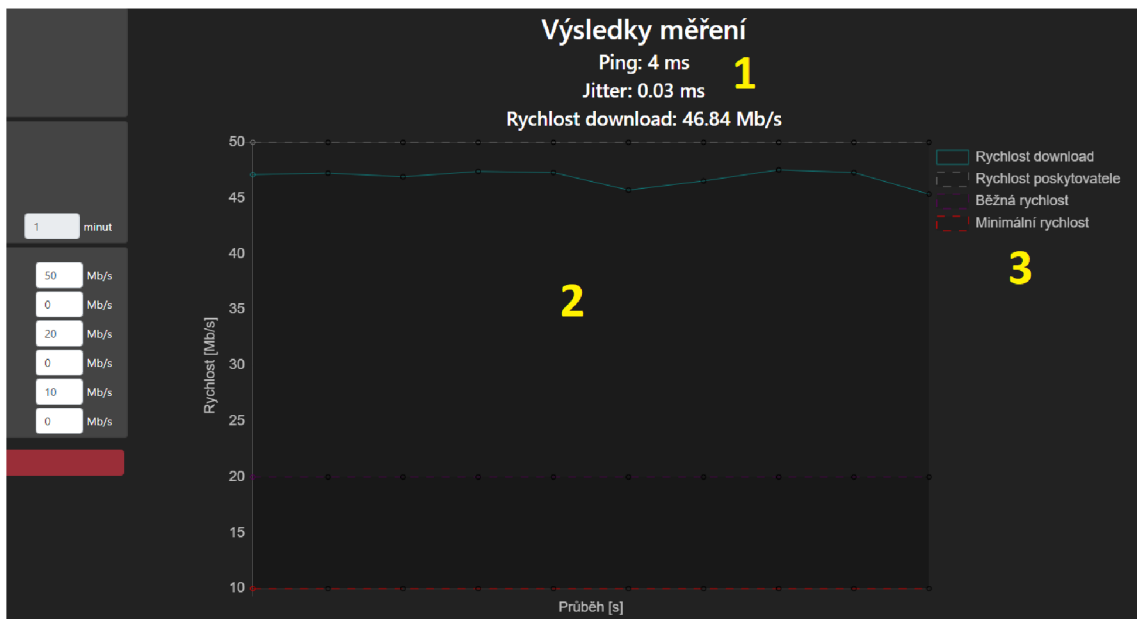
Výsledky měření
Ping: 4 ms
Jitter: 0.03 ms
Rychlost download: 46.84 Mb/s

1

1 minut

50 Mb/s
0 Mb/s
20 Mb/s
0 Mb/s
10 Mb/s
0 Mb/s

50
45
40
35
30
25
20
15
10

Rychlost [Mb/s]

2

Průběh [s]

Rychlost download
Rychlost poskytovatele
Běžná rychlost
Minimální rychlost

3